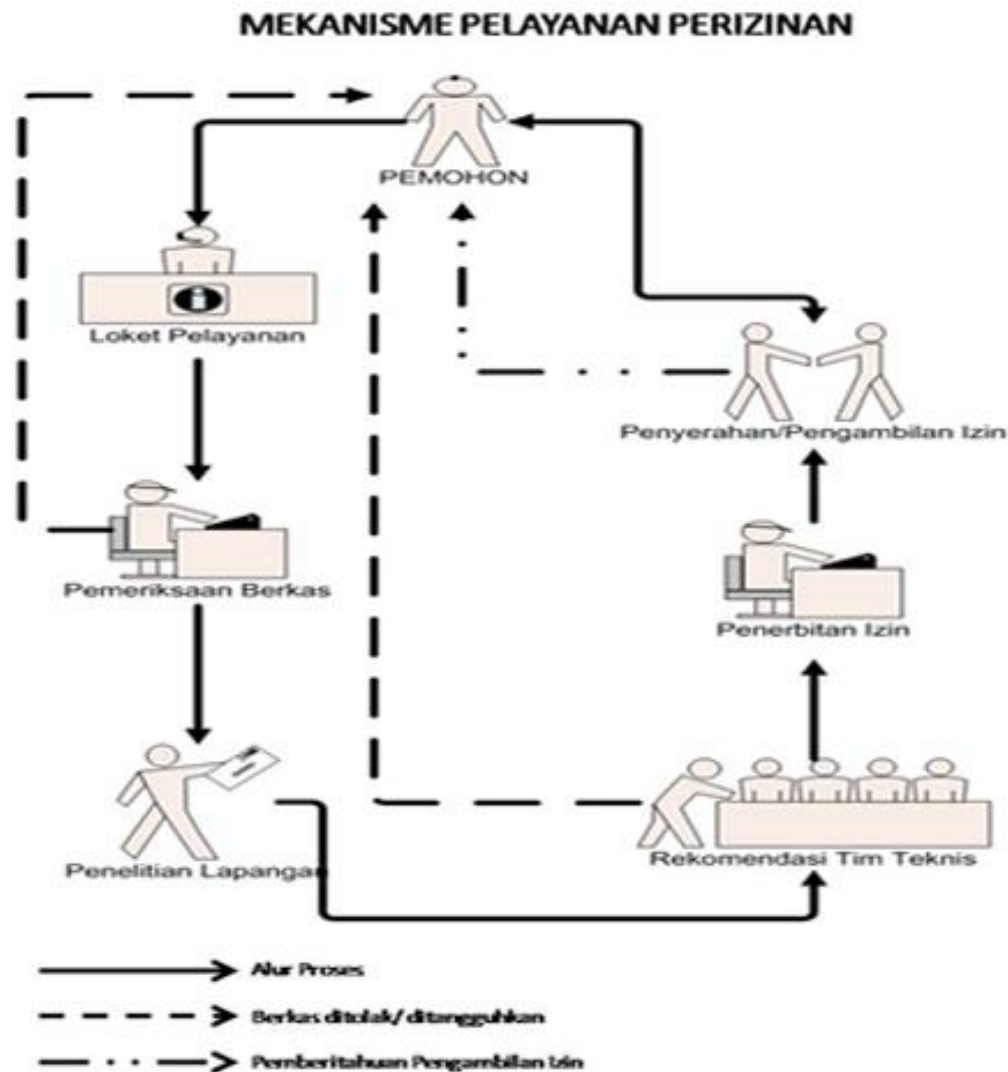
MEKANISME PELAYANAN PERIZINAN

PEMOHON

Loket Pelayanan

Penyerahan/Pengambilan Izin

Pemeriksaan Berkas

Penerbitan Izin

Penelitian Lapangan

Rekomendasi Tim Teknis

Alur Proses

Berkas ditolak/ ditangguhkan

Pemberitahuan Pengambilan Izin